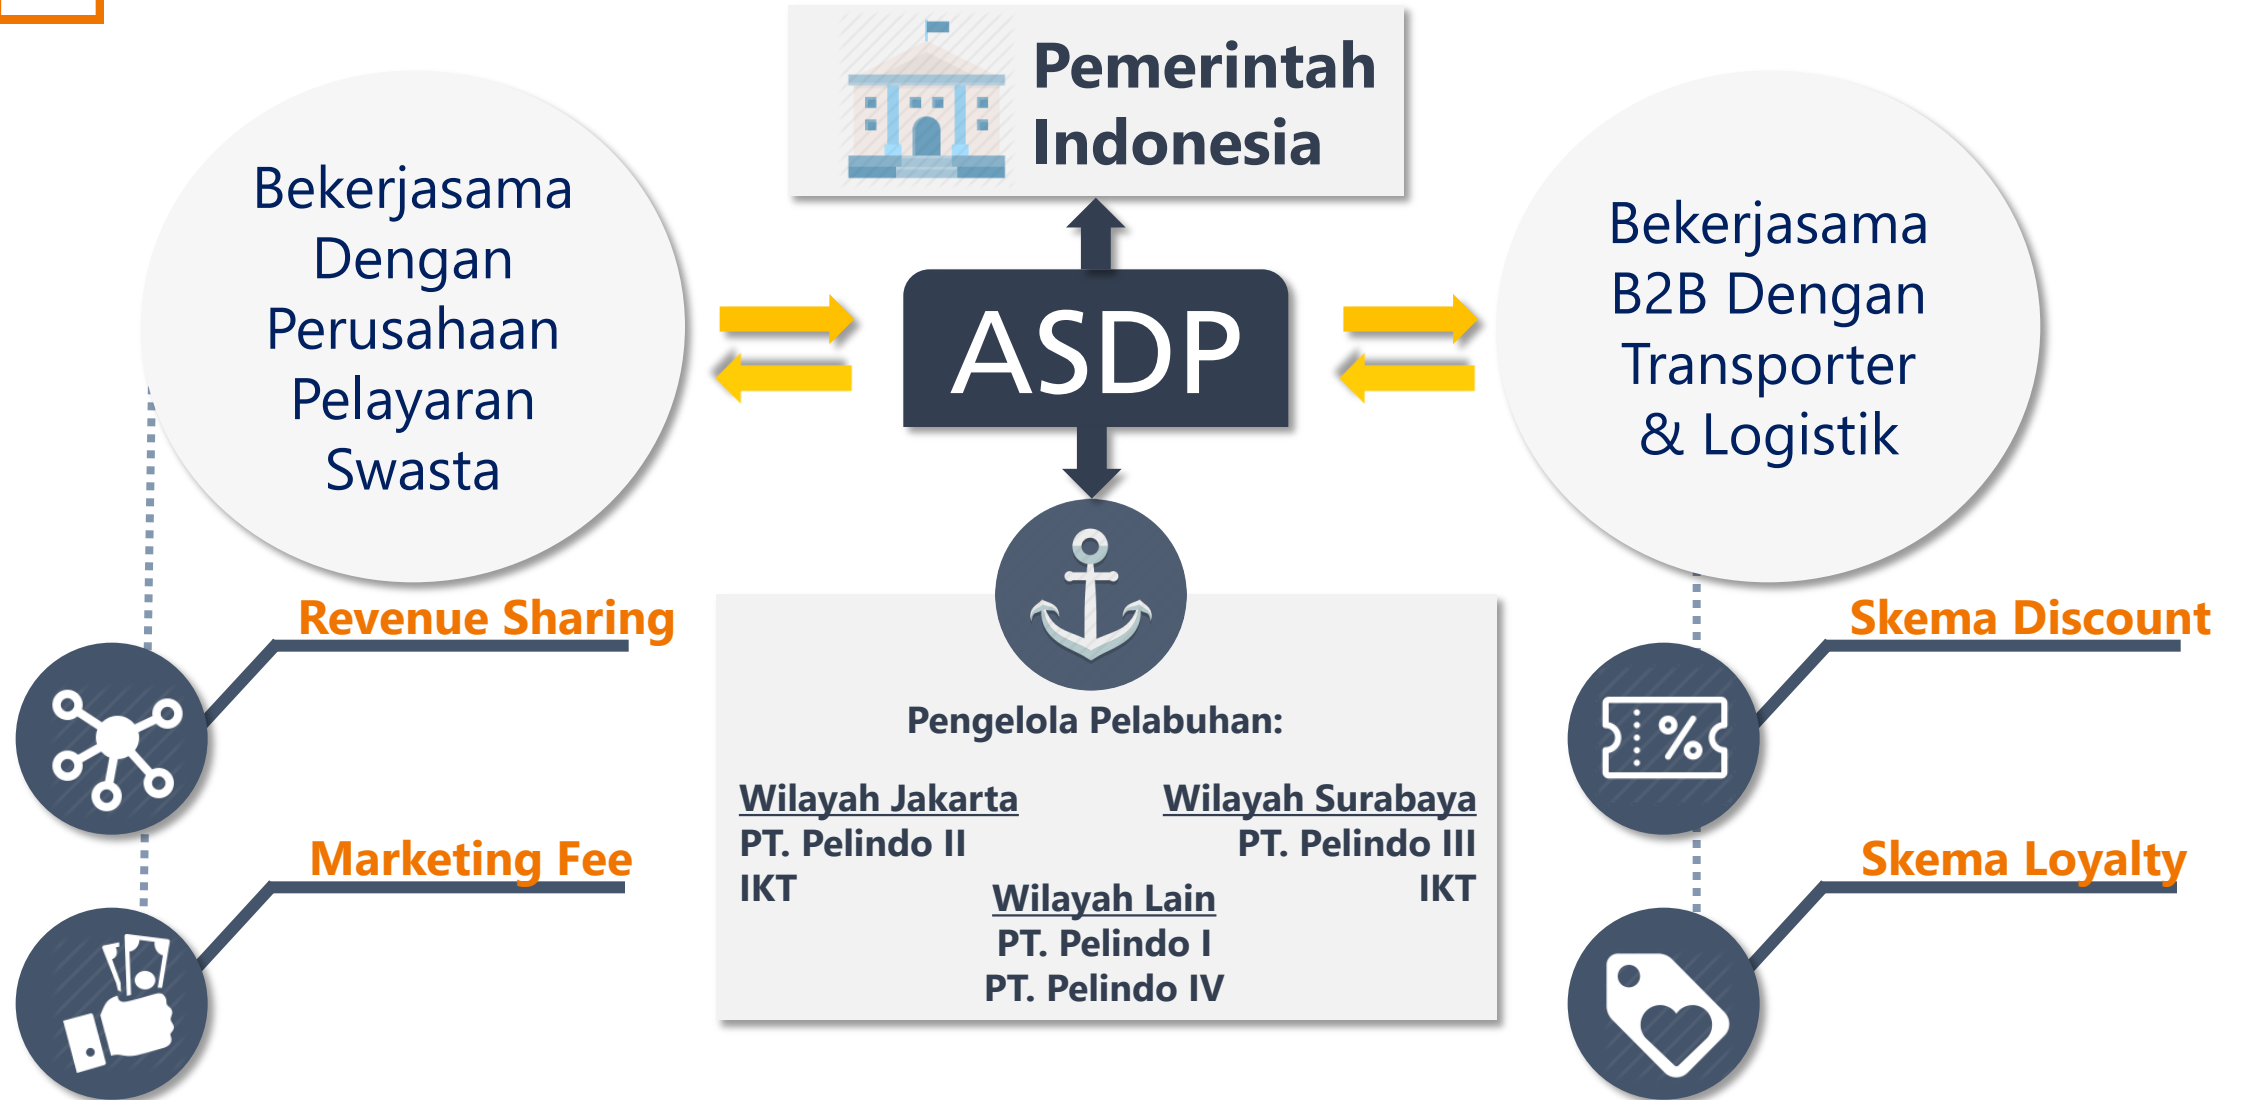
Pemerintah Indonesia

Bekerjasama Dengan Perusahaan Pelayaran Swasta

ASDP

Bekerjasama B2B Dengan Transporter & Logistik

Revenue Sharing

Marketing Fee

Skema Discount

Skema Loyalty

Pengelola Pelabuhan:

Wilayah Jakarta
PT. Pelindo II
IKT

Wilayah Surabaya
PT. Pelindo III
IKT

Wilayah Lain
PT. Pelindo I
PT. Pelindo IV